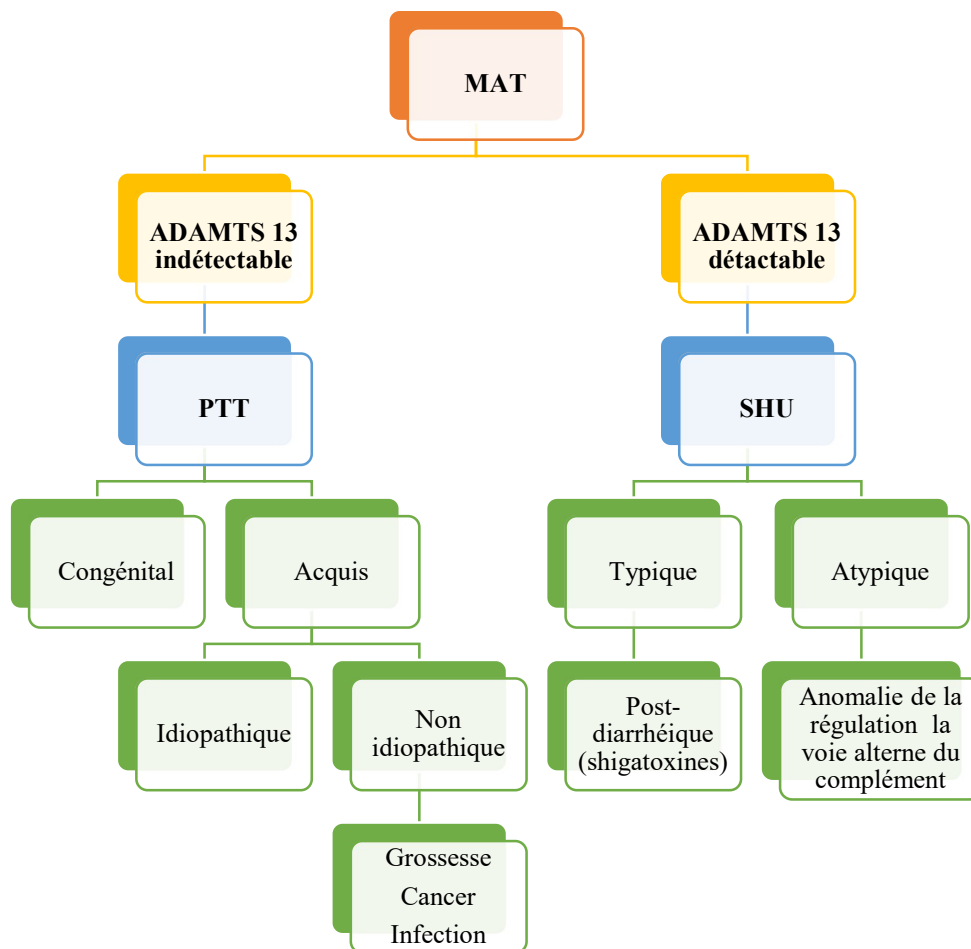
MAT

ADAMTS 13 indétectable

ADAMTS 13 détactable

PTT

SHU

Congénital

Acquis

Typique

Atypique

Idiopathique

Non idiopathique

Post-diarrhéique (shigatoxines)

Anomalie de la régulation la voie alterne du complément

Grossesse
Cancer
Infection